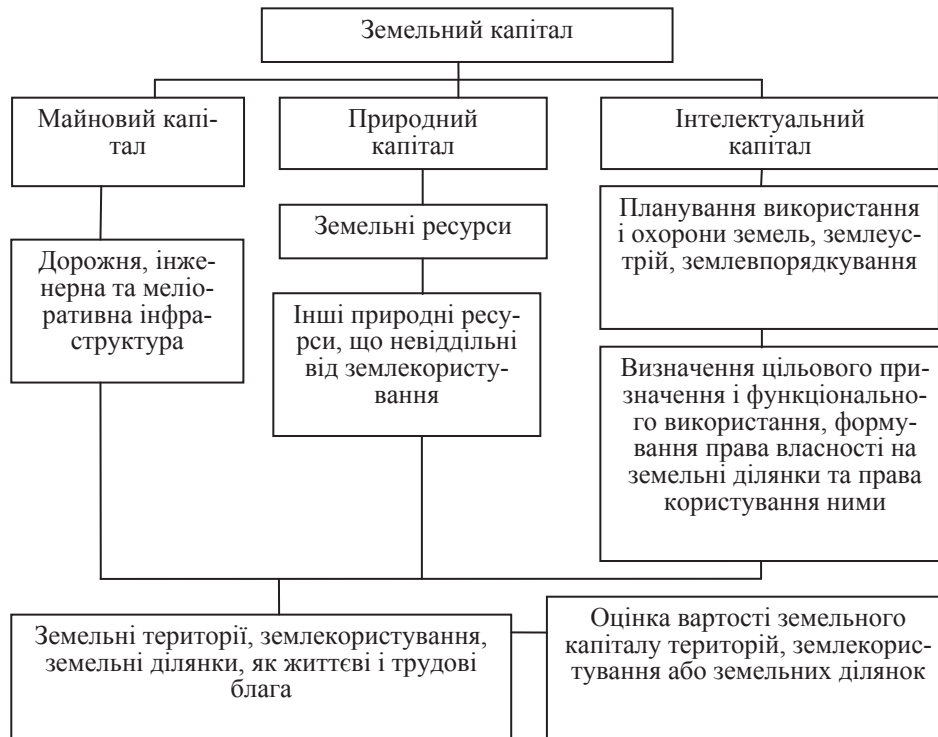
Земельний капітал

Майновий капітал

Дорожня, інженерна та меліоративна інфраструктура

Природний капітал

Земельні ресурси

Інші природні ресурси, що невіддільні від землекористування

Інтелектуальний капітал

Планування використання і охорони земель, землеустрій, землевпорядкування

Визначення цільового призначення і функціонального використання, формування права власності на земельні ділянки та права користування ними

Земельні території, землекористування, земельні ділянки, як життєві і трудові блага

Оцінка вартості земельного капіталу територій, землекористування або земельних ділянок